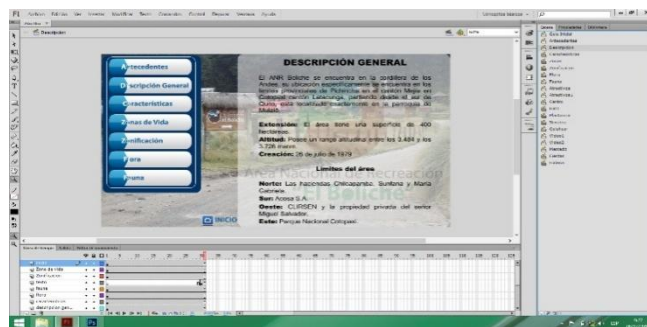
Antecedentes
Descripción General
Características
Zonas de Vida
Zonificación
Flora
Fauna
INICIO

DESCRIPCIÓN GENERAL

El ANR Boliche se encuentra en la cordillera de los Andes, su ubicación específicamente se encuentra en los límites provinciales de Pichincha en el cantón Mejía en Cotopaxi cantón Latacunga, partiendo desde el sur de Quito, está localizado exactamente en la parroquia de Mulaló.

Extensión: El área tiene una superficie de 400 hectáreas.

Altitud: Posee un rango altitudinal entre los 3.484 y los 3.726 msnm.

Creación: 26 de julio de 1979

Límites del área

Norte: Las haciendas Chilcapamba, Sunfana y María Gabriela.

Sur: Acosa S.A.

Oeste: CLIRSEN y la propiedad privada del señor Miguel Salvador.

Este: Parque Nacional Cotopaxi.

Área Nacional de Recreación

Descripción
Zona de Vida
Zonificación
Inicio
Fauna
Flora
Características
Descripción gen...